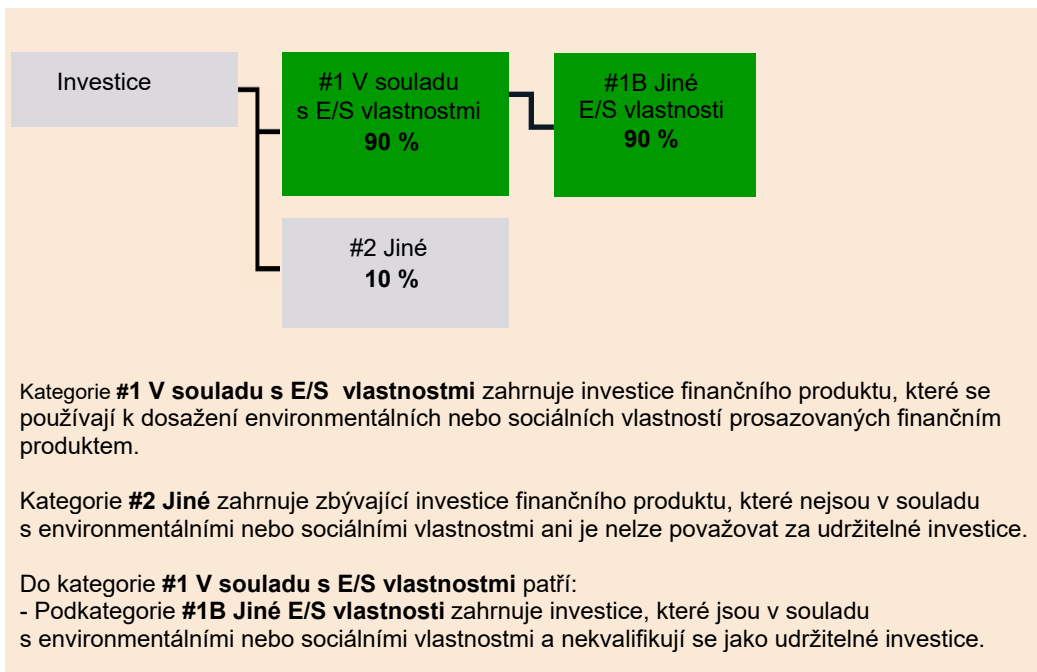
Investice

#1 V souladu s E/S vlastnostmi
**90 %**

#1B Jiné E/S vlastnosti
**90 %**

#2 Jiné
**10 %**

Kategorie **#1 V souladu s E/S vlastnostmi** zahrnuje investice finančního produktu, které se používají k dosažení environmentálních nebo sociálních vlastností prosazovaných finančním produktem.

Kategorie **#2 Jiné** zahrnuje zbývající investice finančního produktu, které nejsou v souladu s environmentálními nebo sociálními vlastnostmi ani je nelze považovat za udržitelné investice.

Do kategorie **#1 V souladu s E/S vlastnostmi** patří:
- Podkategorie **#1B Jiné E/S vlastnosti** zahrnuje investice, které jsou v souladu s environmentálními nebo sociálními vlastnostmi a nekvalifikují se jako udržitelné investice.